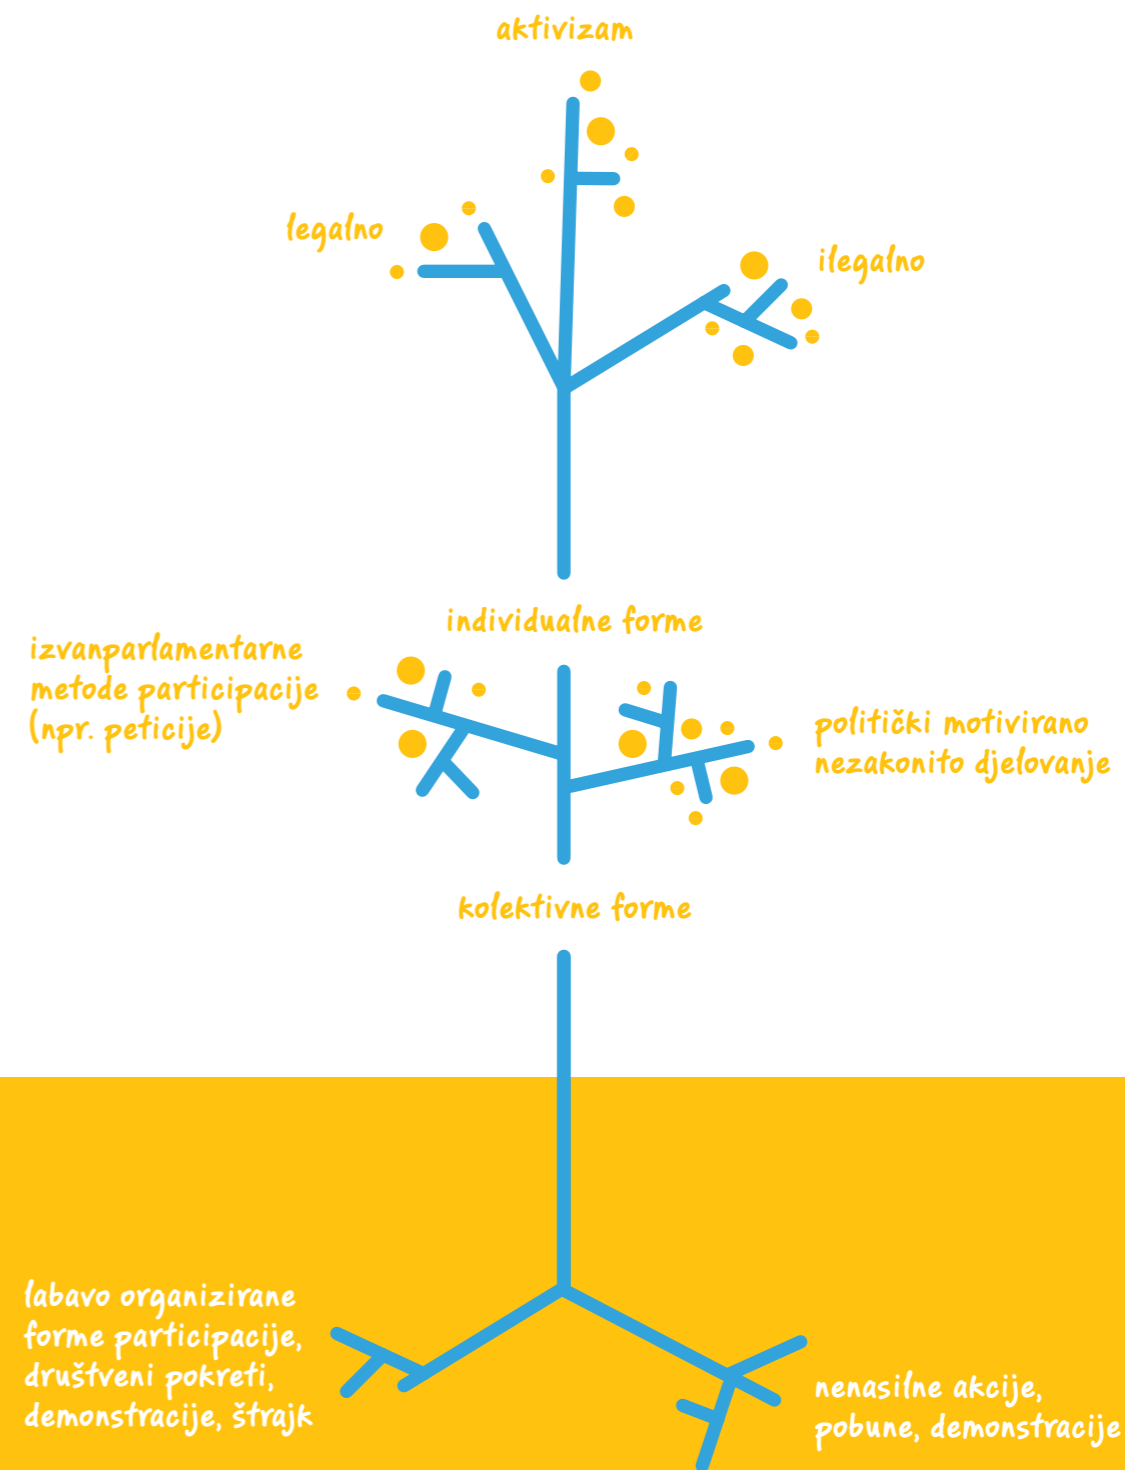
aktivizam

legalno

ilegalno

individualne forme

izvanparlamentarne metode participacije (npr. peticije)

politički motivirano nezakonito djelovanje

kolektivne forme

labavo organizirane forme participacije, društveni pokreti, demonstracije, štrajk

nenasilne akcije, pobune, demonstracije